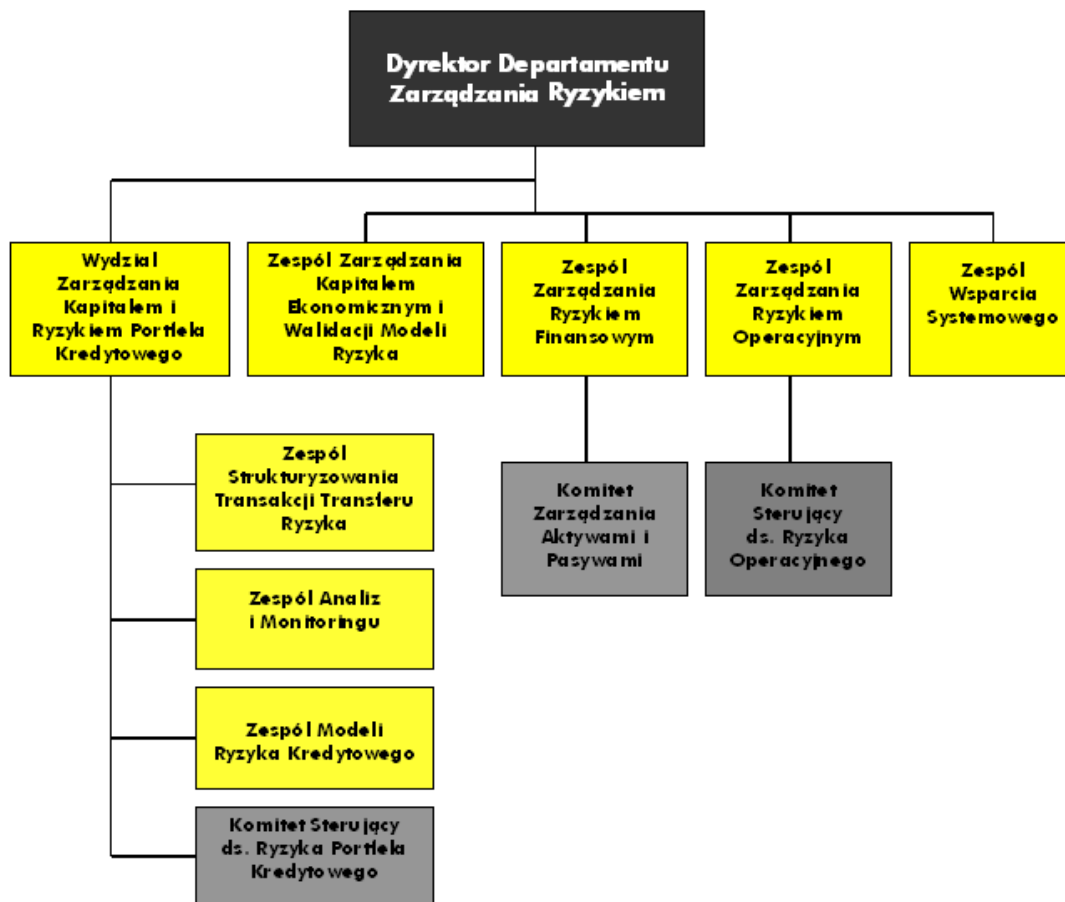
Dyrektor Departamentu Zarządzania Ryzykiem

Wydział Zarządzania Kapitałem i Ryzykiem Portfela Kredytowego

Zespół Zarządzania Kapitałem Ekonomicznym i Walidacji Modeli Ryzyka

Zespół Zarządzania Ryzykiem Finansowym

Zespół Zarządzania Ryzykiem Operacyjnym

Zespół Wsparcia Systemowego

Zespół Strukturyzowania Transakcji Transferu Ryzyka

Zespół Analiz i Monitoringu

Zespół Modeli Ryzyka Kredytowego

Komitet Sterujący ds. Ryzyka Portfela Kredytowego

Komitet Zarządzania Aktywami i Pasywami

Komitet Sterujący ds. Ryzyka Operacyjnego